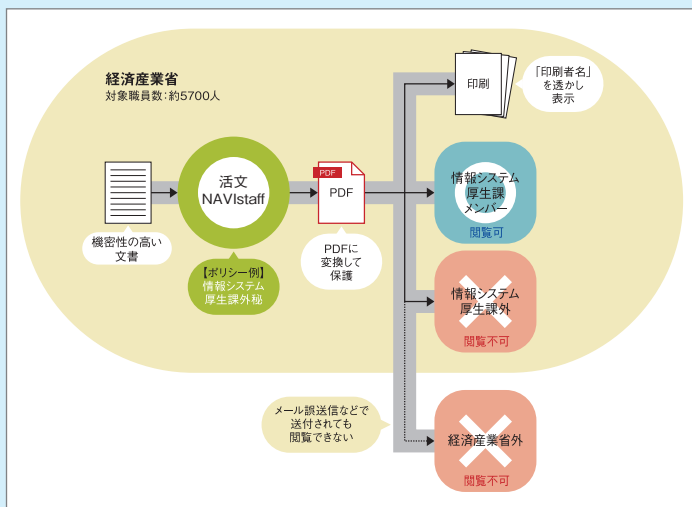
経済産業省
対象職員数:約5700人

機密性の高い文書

活文 NAVIstaff

【ポリシー例】
情報システム厚生課外秘

PDF

PDF

PDFに変換して保護

印刷

「印刷者名」を透かし表示

情報システム厚生課メンバー
閲覧可

情報システム厚生課外
閲覧不可

メール誤送信などで送付されても閲覧できない

経済産業省外
閲覧不可